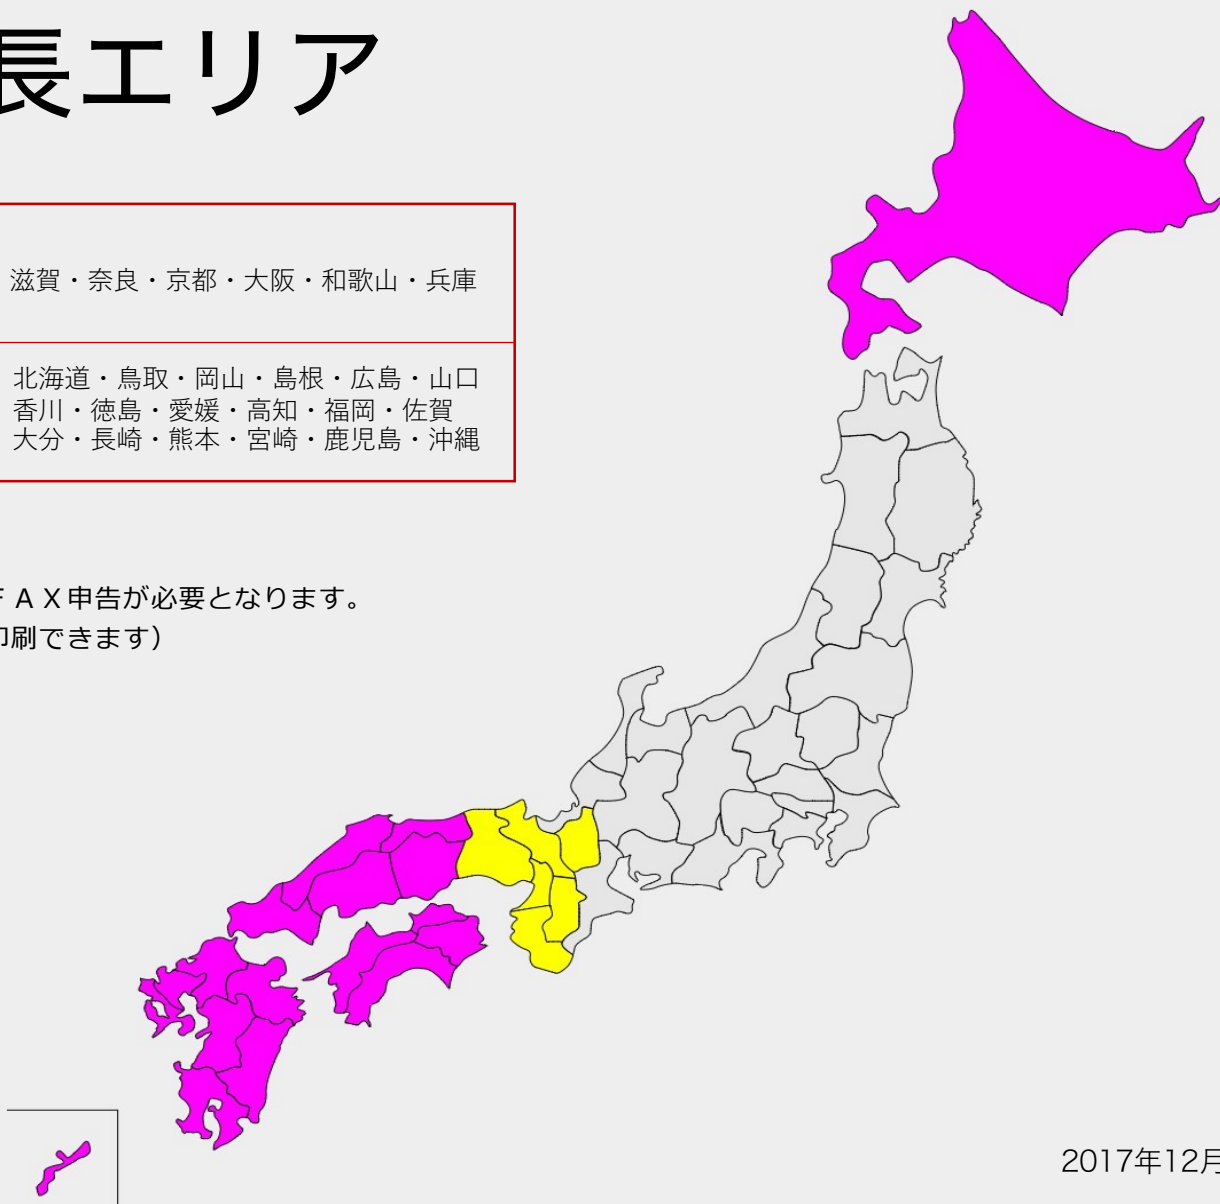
長エリア

滋賀・奈良・京都・大阪・和歌山・兵庫

北海道・鳥取・岡山・島根・広島・山口
香川・徳島・愛媛・高知・福岡・佐賀
大分・長崎・熊本・宮崎・鹿児島・沖縄

ＦＡＸ申告が必要となります。
印刷できます）

2017年12月